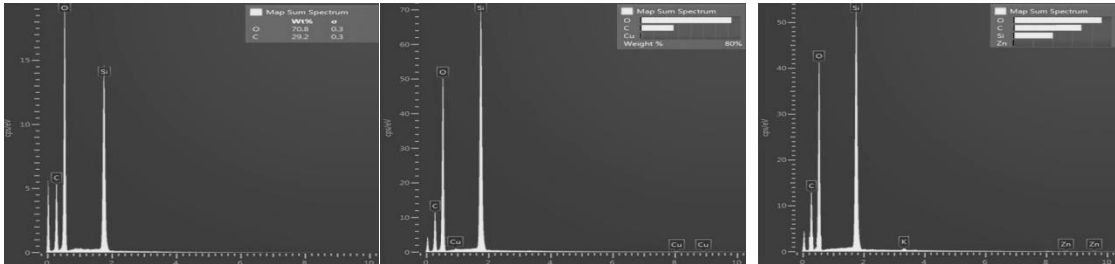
Map Sum Spectrum

| | Wt% | σ |
|---|---|---|
| O | 70.8 | 0.3 |
| C | 29.2 | 0.3 |

15
10
5
0
cps/eV
O
C
Si
0 2 4 6 8 10

Map Sum Spectrum
O
C
Cu
Weight % 80%

70
60
50
40
30
20
10
0
cps/eV
Si
O
C
Cu
Cu
Cu
0 2 4 6 8 10

Map Sum Spectrum
O
C
Si
Zn

50
40
30
20
10
0
cps/eV
Si
O
C
K
Zn
Zn
0 2 4 6 8 10